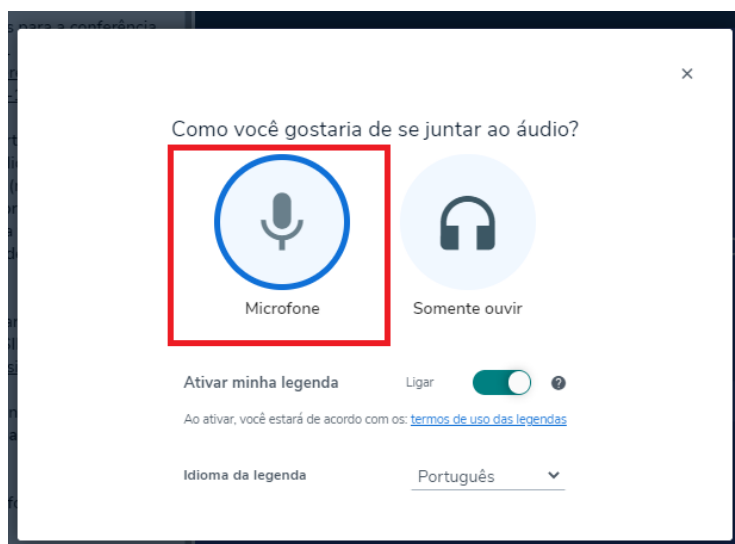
s para a conferência

×

Como você gostaria de se juntar ao áudio?

Microfone

Somente ouvir

Ativar minha legenda

Ligar

?

Ao ativar, você estará de acordo com os: termos de uso das legendas

Idioma da legenda

Português